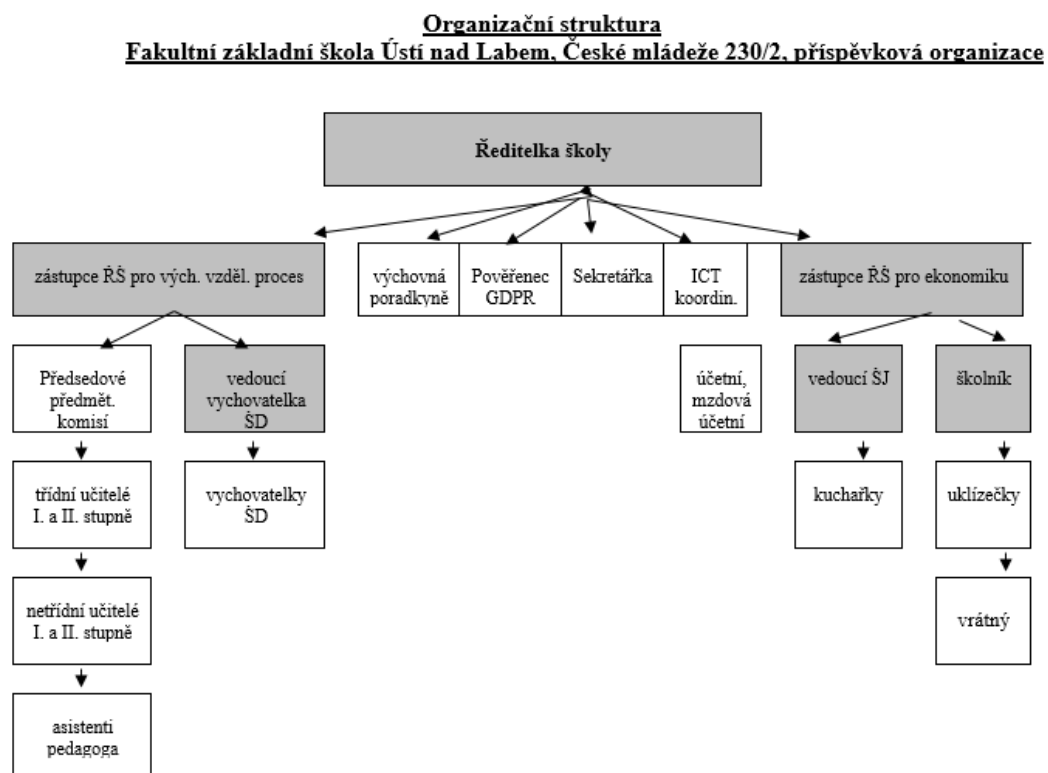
Organizační struktura
Fakultní základní škola Ústí nad Labem, České mládeže 230/2, příspěvková organizace

Ředitelka školy

zástupce ŘŠ pro vých. vzděl. proces

výchovná poradkyně

Pověřenec GDPR

Sekretářka

ICT koordin.

zástupce ŘŠ pro ekonomiku

Předsedové předmět. komisí

vedoucí vychovatelka ŠD

účetní, mzdová účetní

vedoucí ŠJ

školník

třídní učitelé I. a II. stupně

vychovatelky ŠD

kuchařky

uklízečky

netřídní učitelé I. a II. stupně

vrátný

asistenti pedagoga